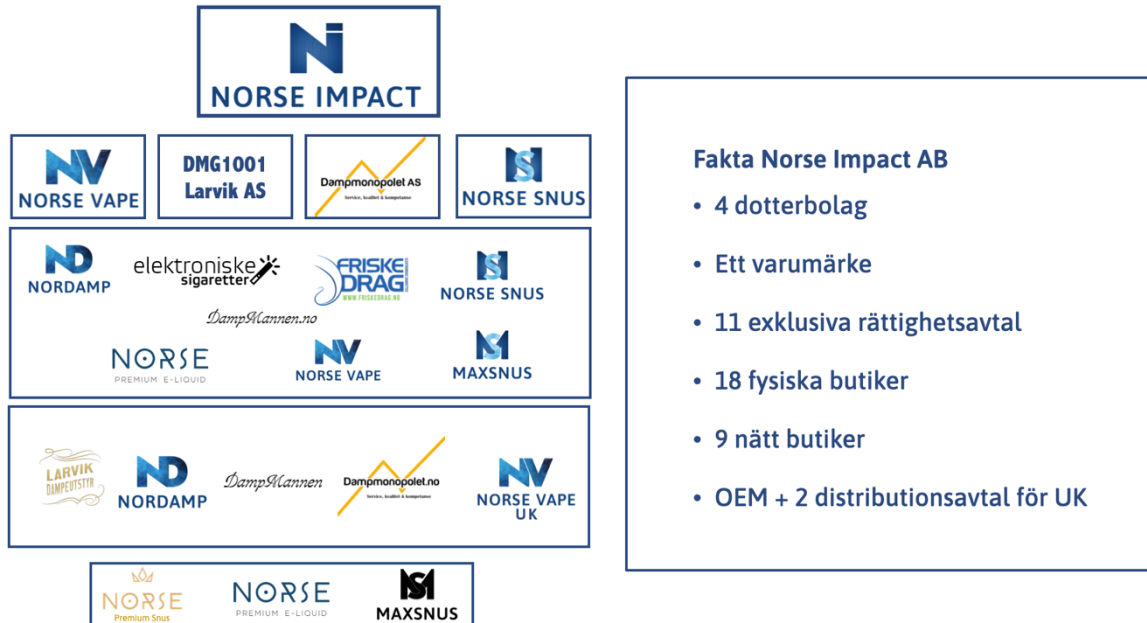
NORSE IMPACT

NORSE VAPE

DMG1001 Larvik AS

Dampmonopolet AS
Service, kvalitet & kompetanse

NORSE SNUS

NORDAMP

elektroniske sigaretter

FRISKE DRAG
WWW.FRISKEDRAG.NO

NORSE SNUS

DampMannen.no

NORSE
PREMIUM E-LIQUID

NORSE VAPE

MAXSNUS

LARVIK DAMPEUTSTYR

NORDAMP

DampMannen

Dampmonopolet.no
Service, kvalitet & kompetanse

NORSE VAPE UK

NORSE
Premium Snus

NORSE
PREMIUM E-LIQUID

MAXSNUS

Fakta Norse Impact AB

• 4 dotterbolag

• Ett varumärke

• 11 exklusiva rättighetsavtal

• 18 fysiska butiker

• 9 nätt butiker

• OEM + 2 distributionsavtal för UK